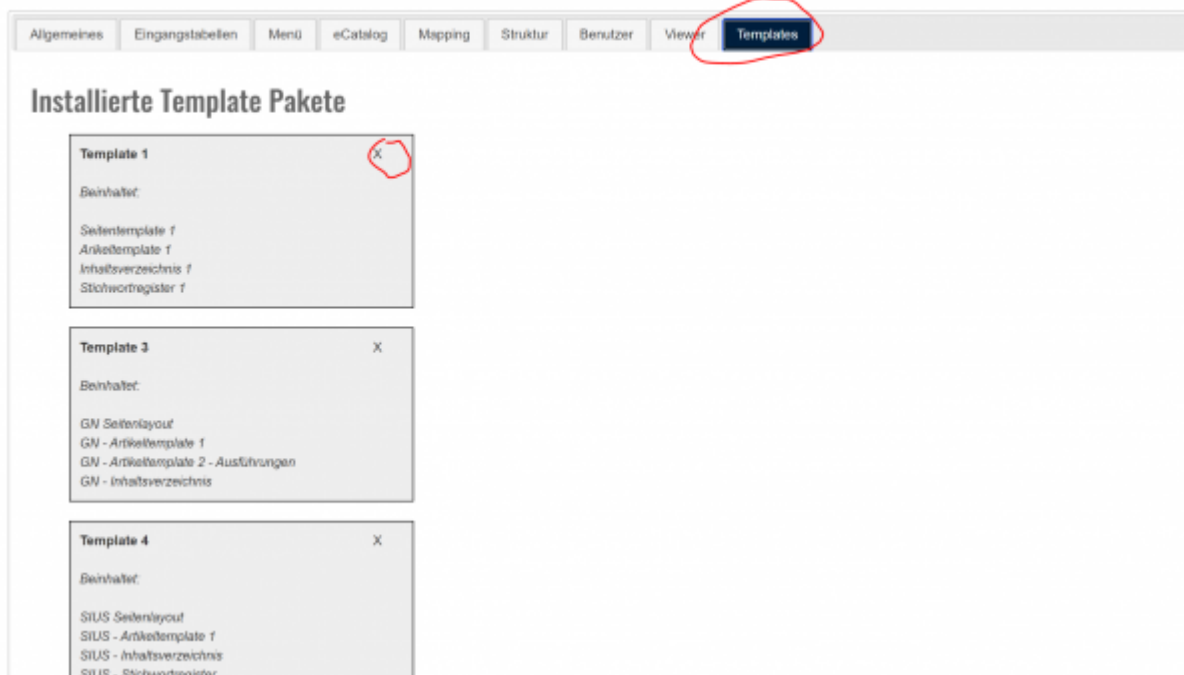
Allgemeines Eingangstabellen Menü eCatalog Mapping Struktur Benutzer Viewer Templates

Installierte Template Pakete

Template 1 X

Beinhaltet:

Seitentemplate 1
Arikeltemplate 1
Inhaltsverzeichnis 1
Stichwortregister 1

Template 3 X

Beinhaltet:

GN Seitenlayout
GN - Artikeltemplate 1
GN - Artikeltemplate 2 - Ausführungen
GN - Inhaltsverzeichnis

Template 4 X

Beinhaltet:

SIUS Seitenlayout
SIUS - Artikeltemplate 1
SIUS - Inhaltsverzeichnis
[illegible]